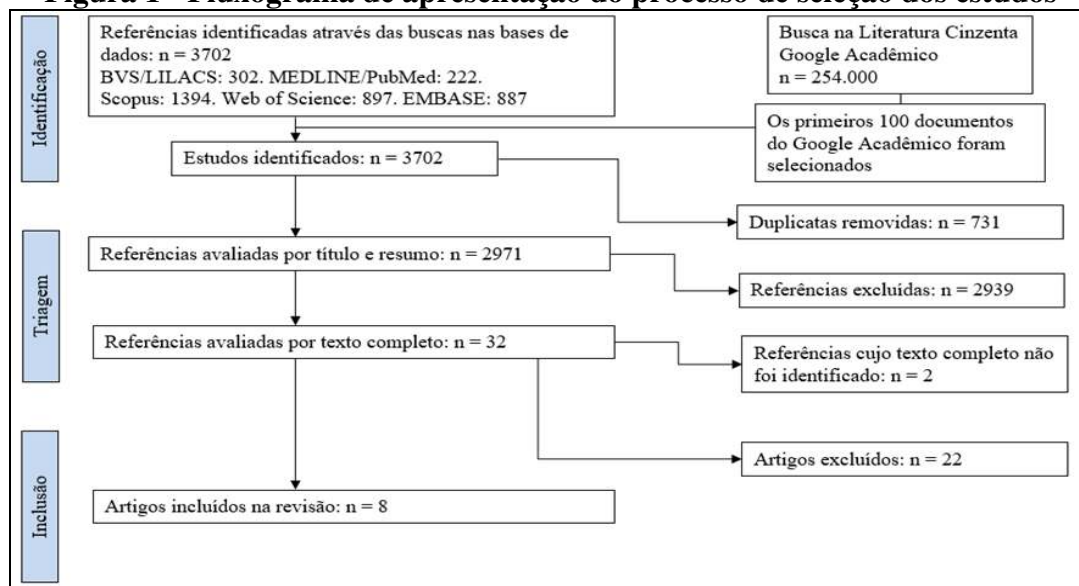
Figura 1 - Fluxograma de apresentação do processo de seleção dos estudos

Identificação

Referências identificadas através das buscas nas bases de dados: n = 3702
BVS/LILACS: 302. MEDLINE/PubMed: 222. Scopus: 1394. Web of Science: 897. EMBASE: 887

Busca na Literatura Cinzenta Google Acadêmico
n = 254.000

Os primeiros 100 documentos do Google Acadêmico foram selecionados

Estudos identificados: n = 3702

Duplicatas removidas: n = 731

Triagem

Referências avaliadas por título e resumo: n = 2971

Referências excluídas: n = 2939

Referências avaliadas por texto completo: n = 32

Referências cujo texto completo não foi identificado: n = 2

Artigos excluídos: n = 22

Inclusão

Artigos incluídos na revisão: n = 8